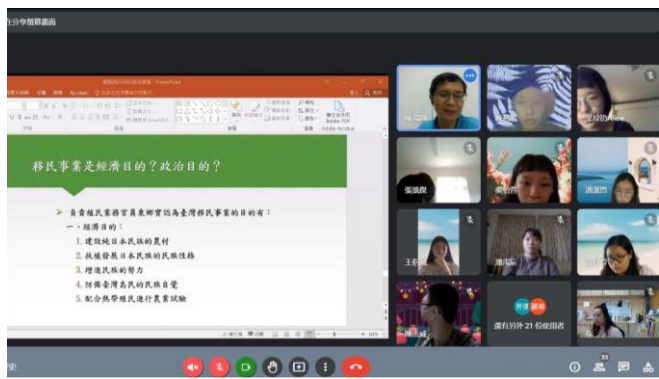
正在分享簡報畫面

移民事業是經濟目的？政治目的？

負責殖民業務官員東鄉實認為臺灣移民事業的目的有：

一、經濟目的：

1. 建設純日本民族的農村
2. 扶植發展日本民族的民族性格
3. 增進民族的勢力
4. 防備臺灣島民的民族自覺
5. 配合熱帶殖民進行農業試驗

還有另外 21 位使用者